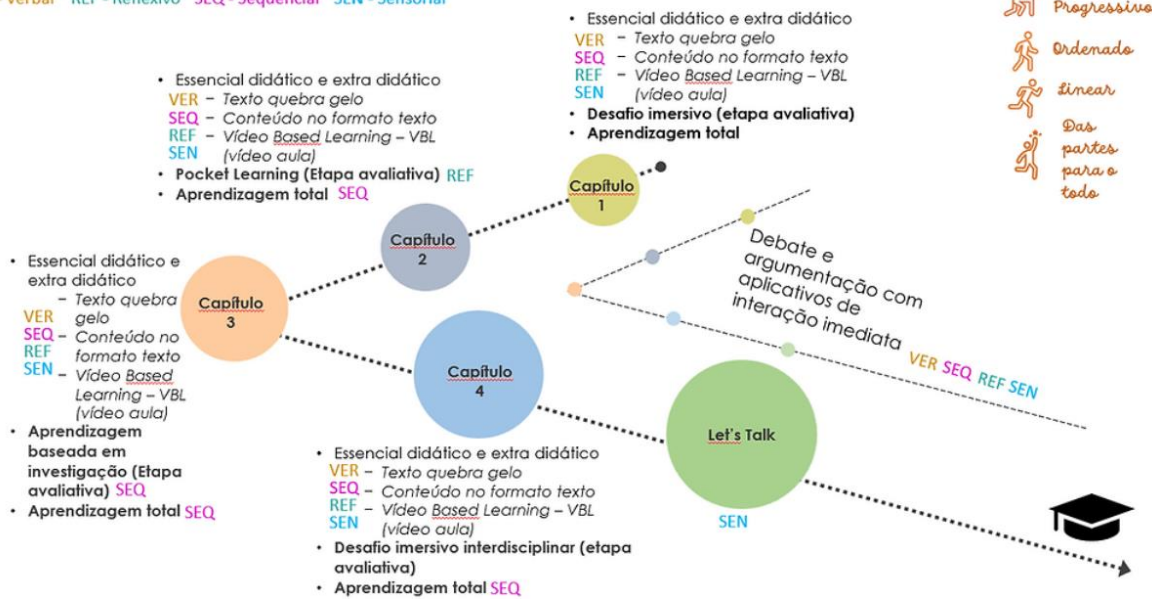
Verbal REF - Reflexivo SEQ - Sequencial SEN - Sensorial

Progressivo
Ordenado
Linear
Das partes para o todo

• Essencial didático e extra didático
VER – Texto quebra gelo
SEQ – Conteúdo no formato texto
REF – Vídeo Based Learning – VBL
SEN (vídeo aula)
• Desafio imersivo (etapa avaliativa)
• Aprendizagem total

• Essencial didático e extra didático
VER – Texto quebra gelo
SEQ – Conteúdo no formato texto
REF – Vídeo Based Learning – VBL
SEN (vídeo aula)
• Pocket Learning (Etapa avaliativa) REF
• Aprendizagem total SEQ

Capítulo 1

Capítulo 2

Capítulo 3

Capítulo 4

Debate e argumentação com aplicativos de interação imediata VER SEQ REF SEN

• Essencial didático e extra didático
VER – Texto quebra gelo
SEQ – Conteúdo no formato texto
REF – Vídeo Based Learning – VBL
SEN (vídeo aula)
• Aprendizagem baseada em investigação (Etapa avaliativa) SEQ
• Aprendizagem total SEQ

Let's Talk

SEN

• Essencial didático e extra didático
VER – Texto quebra gelo
SEQ – Conteúdo no formato texto
REF – Vídeo Based Learning – VBL
SEN (vídeo aula)
• Desafio imersivo interdisciplinar (etapa avaliativa)
• Aprendizagem total SEQ